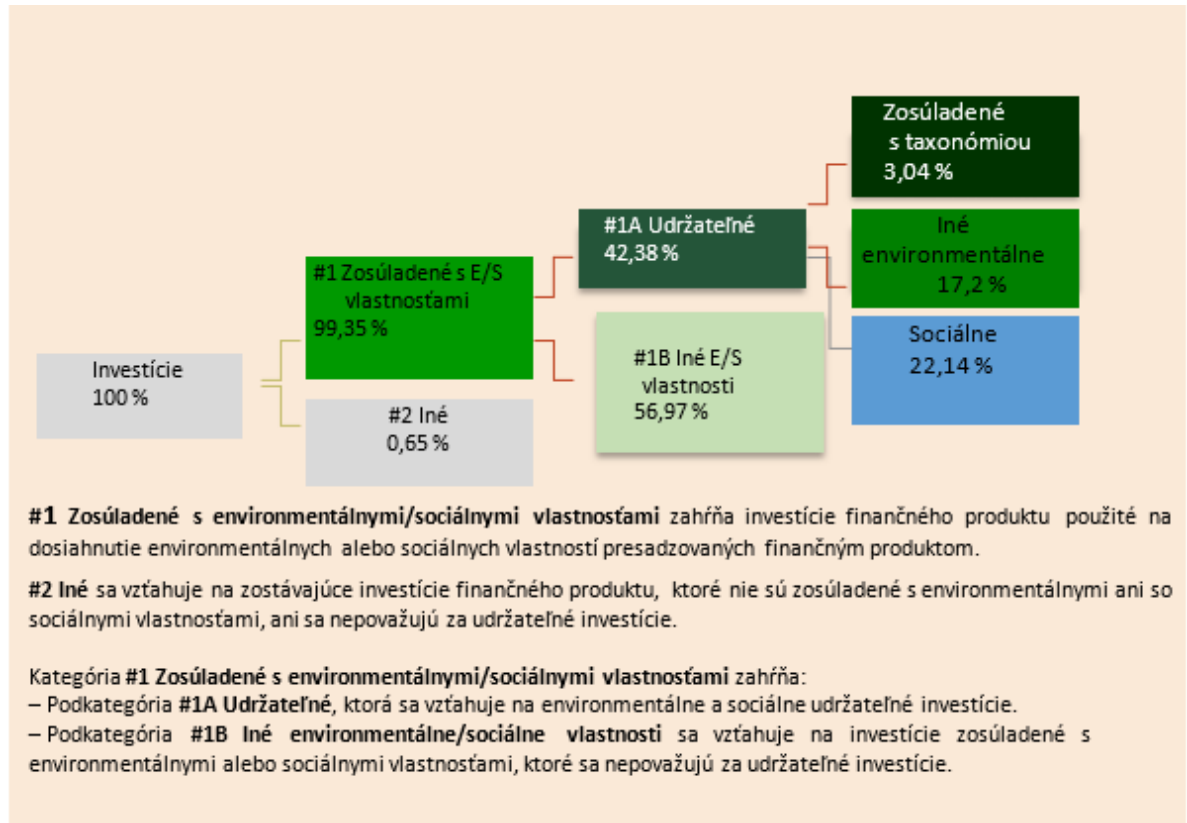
Investície
100 %

#1 Zosúladené s E/S vlastnosťami
99,35 %

#2 Iné
0,65 %

#1A Udržateľné
42,38 %

#1B Iné E/S vlastnosti
56,97 %

Zosúladené s taxonómiou
3,04 %

Iné environmentálne
17,2 %

Sociálne
22,14 %

**#1 Zosúladené s environmentálnymi/sociálnymi vlastnosťami** zahŕňa investície finančného produktu použité na dosiahnutie environmentálnych alebo sociálnych vlastností presadzovaných finančným produktom.

**#2 Iné** sa vzťahuje na zostávajúce investície finančného produktu, ktoré nie sú zosúladené s environmentálnymi ani so sociálnymi vlastnosťami, ani sa nepovažujú za udržateľné investície.

Kategória **#1 Zosúladené s environmentálnymi/sociálnymi vlastnosťami** zahŕňa:
– Podkategória **#1A Udržateľné**, ktorá sa vzťahuje na environmentálne a sociálne udržateľné investície.
– Podkategória **#1B Iné environmentálne/sociálne vlastnosti** sa vzťahuje na investície zosúladené s environmentálnymi alebo sociálnymi vlastnosťami, ktoré sa nepovažujú za udržateľné investície.